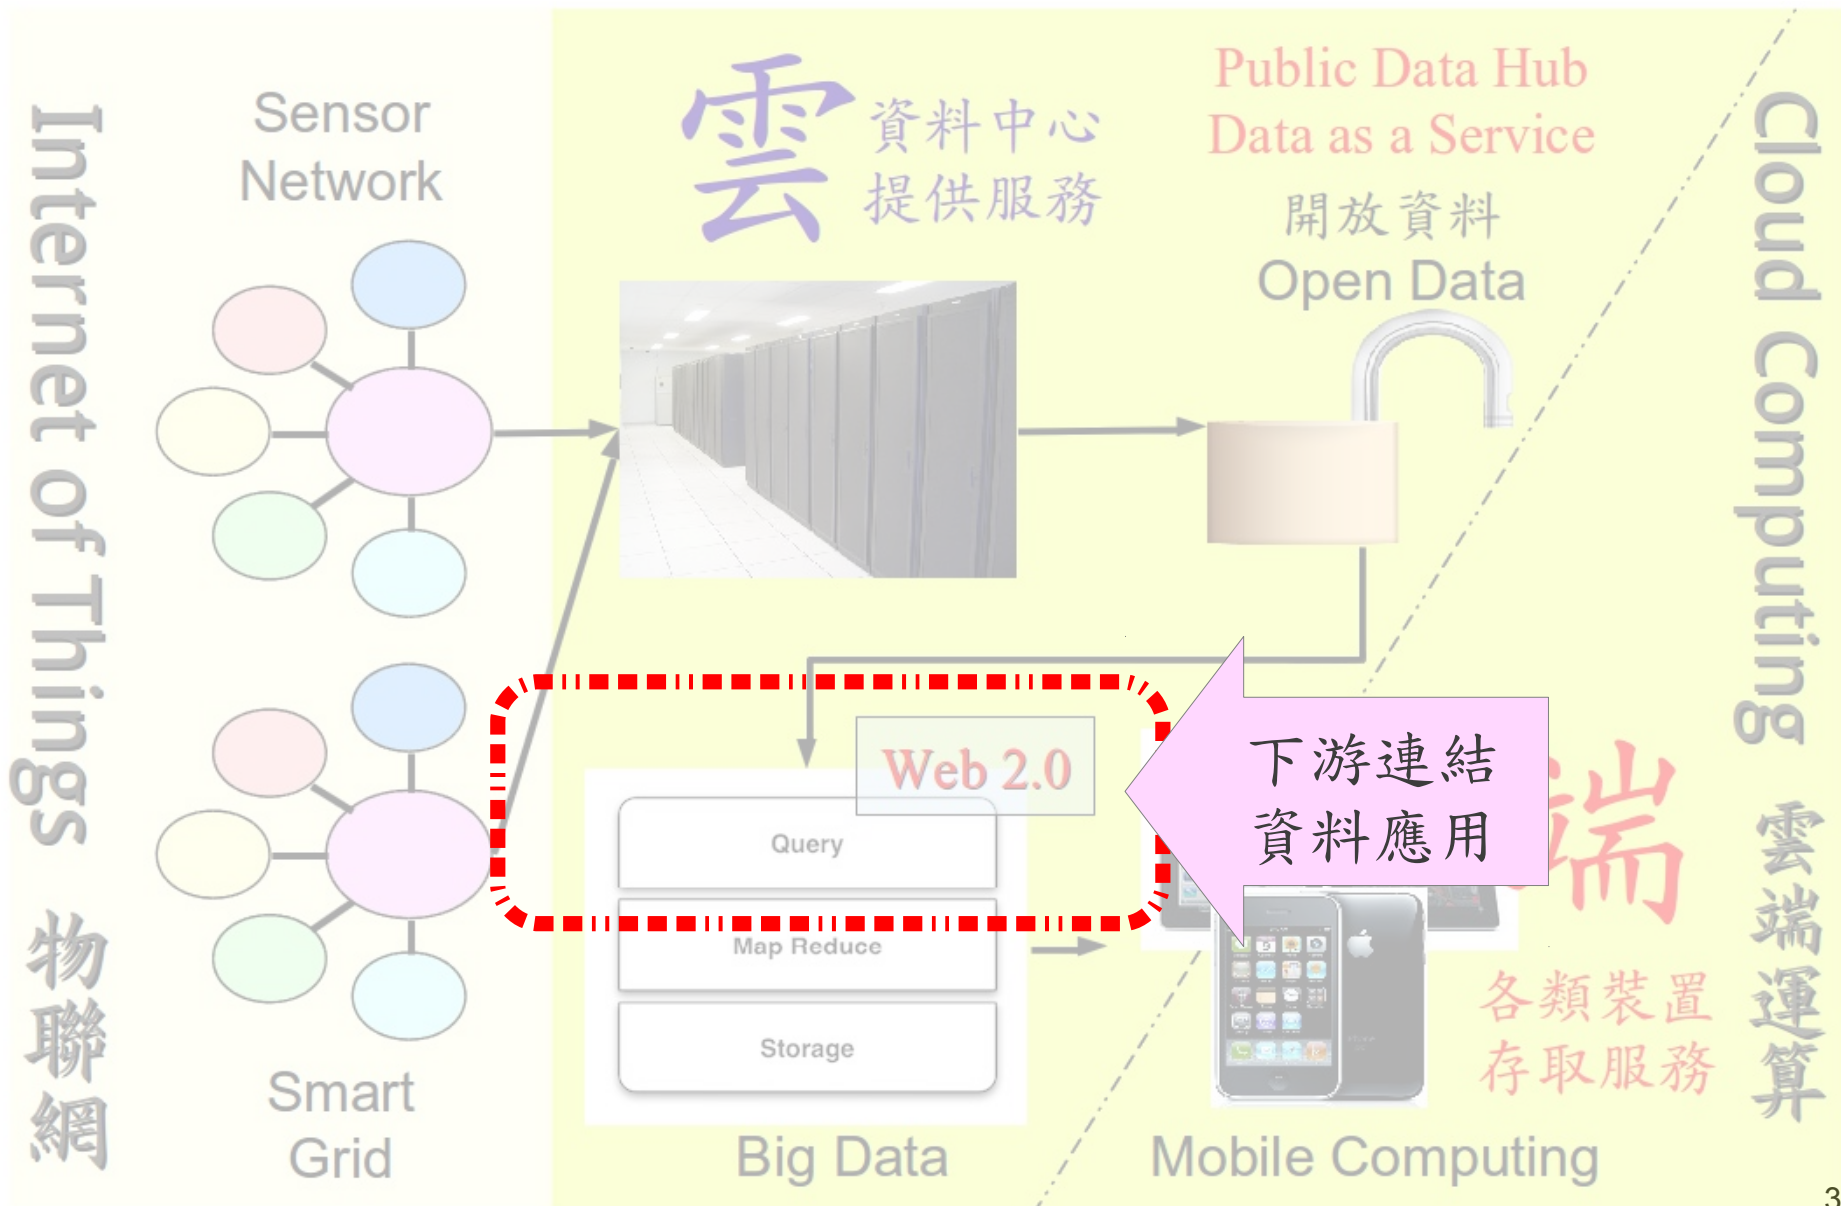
Internet of Things
物聯網

Sensor Network

Smart Grid

雲
資料中心
提供服務

Public Data Hub
Data as a Service
開放資料
Open Data

Cloud Computing
雲端運算

Web 2.0

Query

Map Reduce

Storage

Big Data

下游連結
資料應用

端
各類裝置
存取服務

Mobile Computing

3